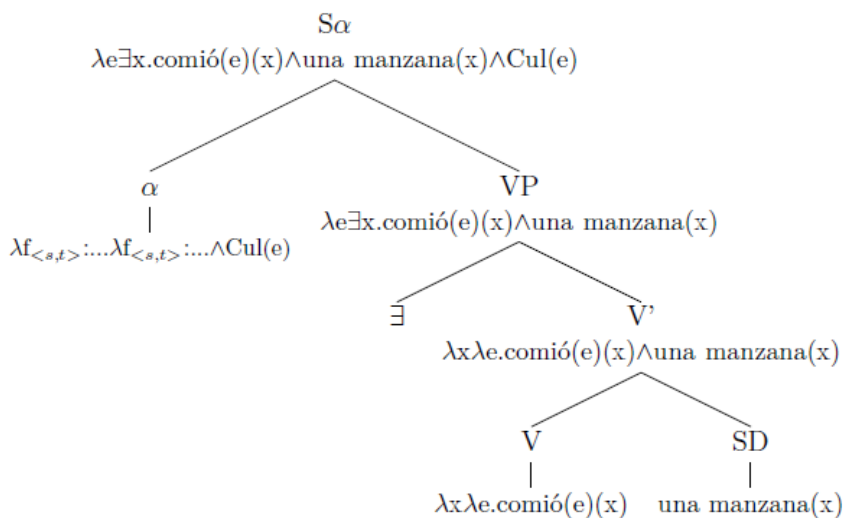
S$\alpha$
$\lambda$e$\exists$x.comió(e)(x)$\wedge$una manzana(x)$\wedge$Cul(e)

$\alpha$
$\lambda$f$_{<s,t>}$:...$\lambda$f$_{<s,t>}$:...$\wedge$Cul(e)

VP
$\lambda$e$\exists$x.comió(e)(x)$\wedge$una manzana(x)

$\exists$

V'
$\lambda$x$\lambda$e.comió(e)(x)$\wedge$una manzana(x)

V
$\lambda$x$\lambda$e.comió(e)(x)

SD
una manzana(x)